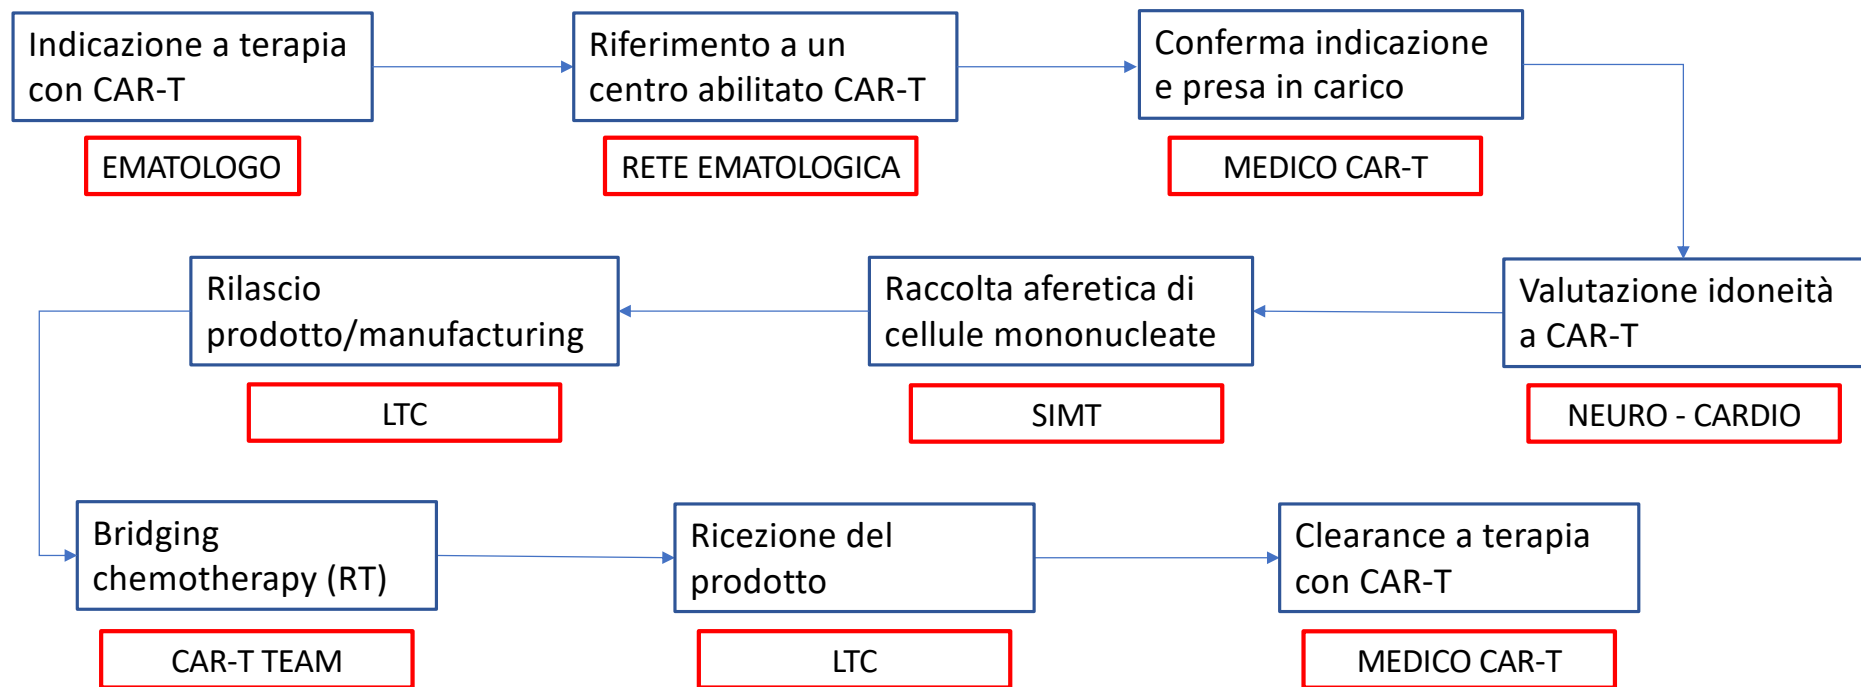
Indicazione a terapia con CAR-T

EMATOLOGO

Riferimento a un centro abilitato CAR-T

RETE EMATOLOGICA

Conferma indicazione e presa in carico

MEDICO CAR-T

Valutazione idoneità a CAR-T

NEURO - CARDIO

Raccolta aferetica di cellule mononucleate

SIMT

Rilascio prodotto/manufacturing

LTC

Bridging chemotherapy (RT)

CAR-T TEAM

Ricezione del prodotto

LTC

Clearance a terapia con CAR-T

MEDICO CAR-T